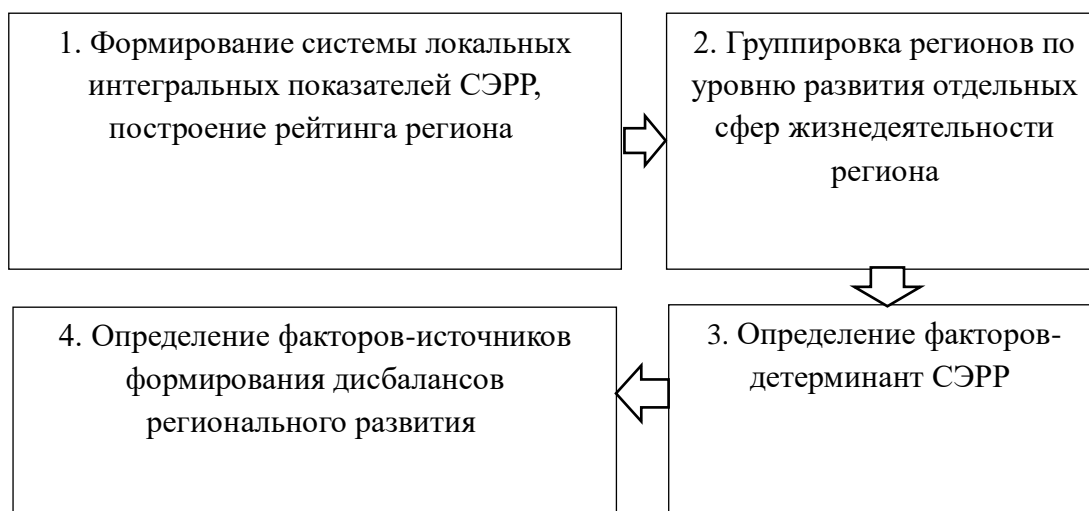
1. Формирование системы локальных интегральных показателей СЭРР, построение рейтинга региона

2. Группировка регионов по уровню развития отдельных сфер жизнедеятельности региона

3. Определение факторов-детерминант СЭРР

4. Определение факторов-источников формирования дисбалансов регионального развития